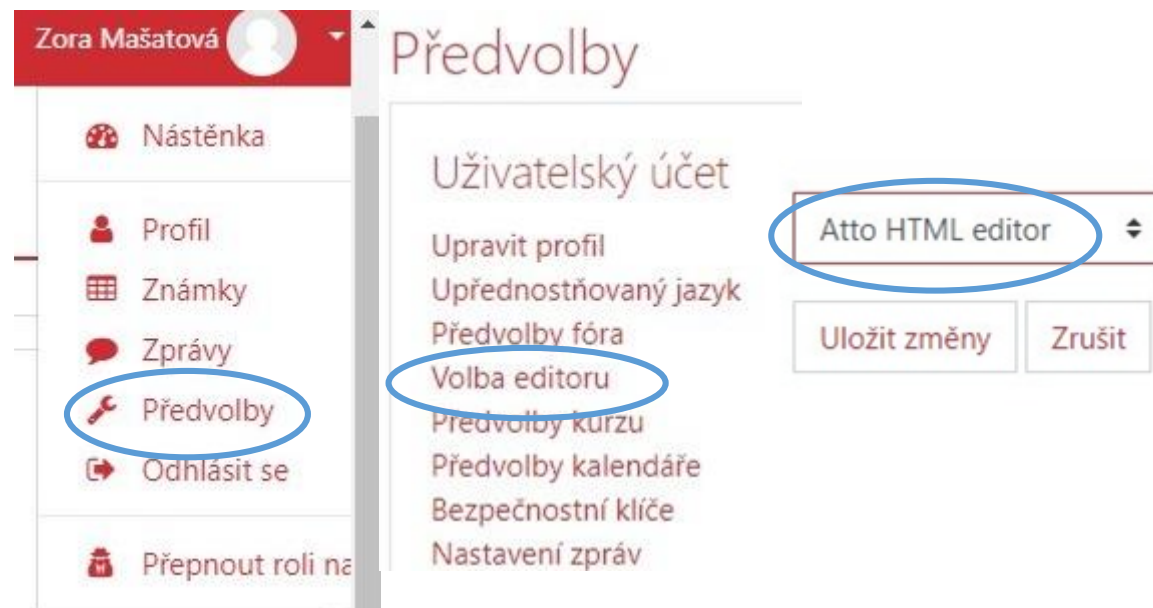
Zora Mašatová

Nástěnka

Profil
Známky
Zprávy
Předvolby
Odhlásit se

Přepnout roli na

Předvolby

Uživatelský účet

Upravit profil
Upřednostňovaný jazyk
Předvolby fóra
Volba editoru
Předvolby kurzu
Předvolby kalendáře
Bezpečnostní klíče
Nastavení zpráv

Atto HTML editor

Uložit změny
Zrušit